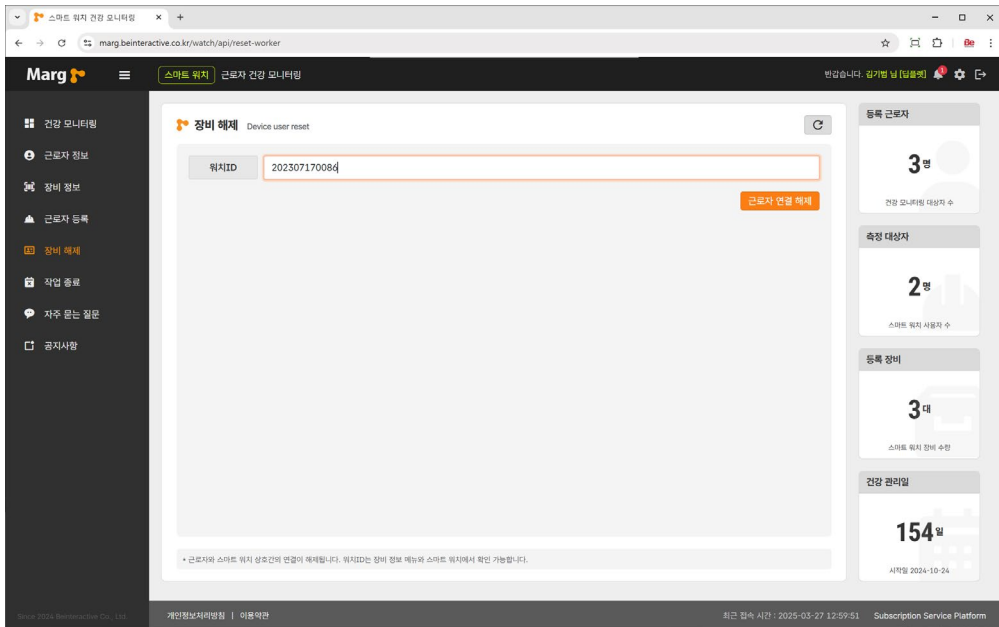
스마트 워치 건강 모니터링
marg.beinteractive.co.kr/watch/api/reset-worker

Marg

스마트 워치 | 근로자 건강 모니터링

반갑습니다. 김기범 님 [입플렛] 1

건강 모니터링
근로자 정보
장비 정보
근로자 등록
장비 해제
작업 종료
자주 묻는 질문
공지사항

장비 해제 Device user reset

워치ID | 202307170086

근로자 연결 해제

• 근로자와 스마트 워치 상호간의 연결이 해제됩니다. 워치ID는 장비 정보 메뉴와 스마트 워치에서 확인 가능합니다.

등록 근로자
3명
건강 모니터링 대상자 수

측정 대상자
2명
스마트 워치 사용자 수

등록 장비
3대
스마트 워치 장비 수량

건강 관리일
154일
시작일 2024-10-24

Since 2024 Beinteractive Co., Ltd.

개인정보처리방침 | 이용약관

최근 접속 시간 : 2025-03-27 12:59:51 Subscription Service Platform